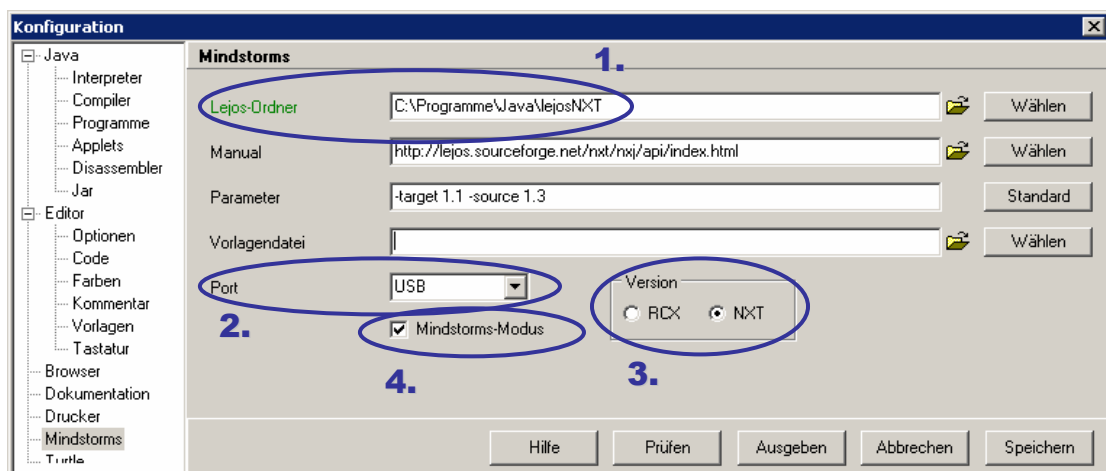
Konfiguration

Java
Interpreter
Compiler
Programme
Applets
Disassembler
Jar
Editor
Optionen
Code
Farben
Kommentar
Vorlagen
Tastatur
Browser
Dokumentation
Drucker
Mindstorms
Turtle

Mindstorms

1.

Lejos-Ordner C:\Programme\Java\lejosNXT Wählen

Manual http://lejos.sourceforge.net/nxt/nxj/api/index.html Wählen

Parameter -target 1.1 -source 1.3 Standard

Vorlagendatei Wählen

Port USB

Version
RCX NXT

2.

Mindstorms-Modus

3.

4.

Hilfe Prüfen Ausgeben Abbrechen Speichern